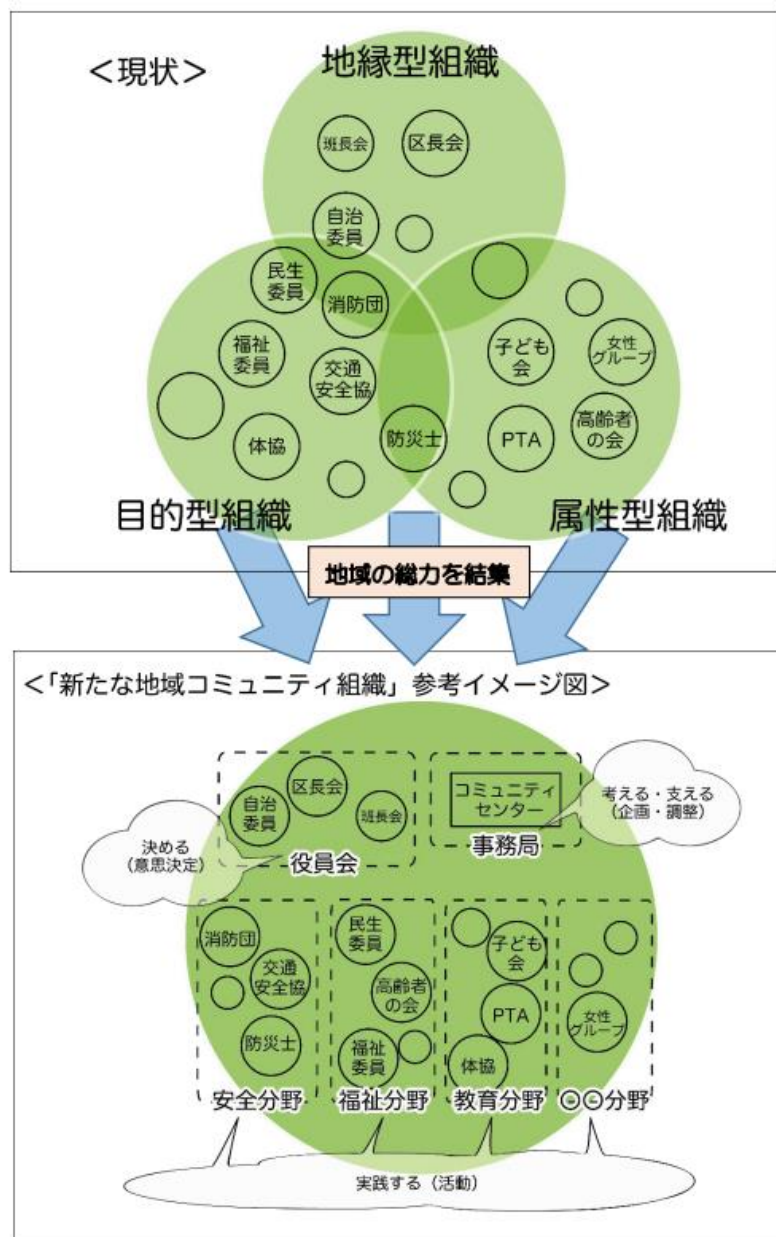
<現状>

地縁型組織

班長会
区長会
自治委員
民生委員
消防団
福祉委員
交通安全協
子ども会
女性グループ
体協
防災士
PTA
高齢者の会

目的型組織
属性型組織

地域の総力を結集

<「新たな地域コミュニティ組織」参考イメージ図>

区長会
自治委員
班長会
決める（意思決定）
役員会
コミュニティセンター
事務局
考える・支える（企画・調整）

消防団
交通安全協
防災士
安全分野

民生委員
高齢者の会
福祉委員
福祉分野

子ども会
PTA
体協
教育分野

女性グループ
○○分野

実践する（活動）